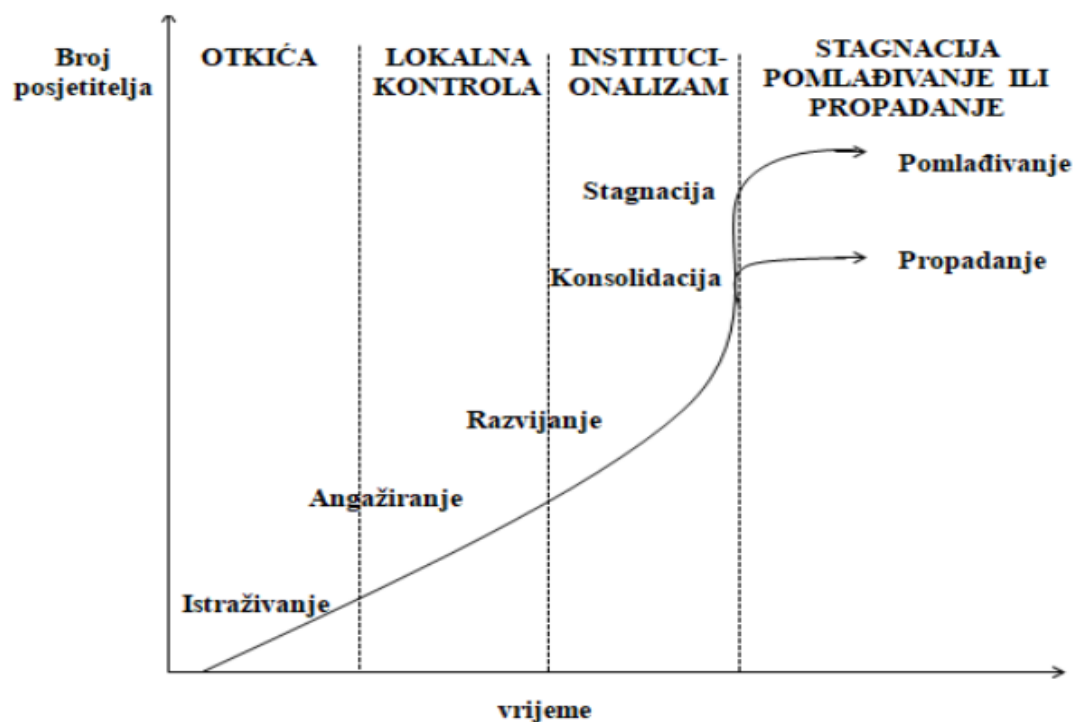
Broj posjetitelja

OTKIĆA

LOKALNA KONTROLA

INSTITUCIONALIZAM

STAGNACIJA POMLAĐIVANJE ILI PROPADANJE

Pomlađivanje

Stagnacija

Propadanje

Konsolidacija

Razvijanje

Angažiranje

Istraživanje

vrijeme